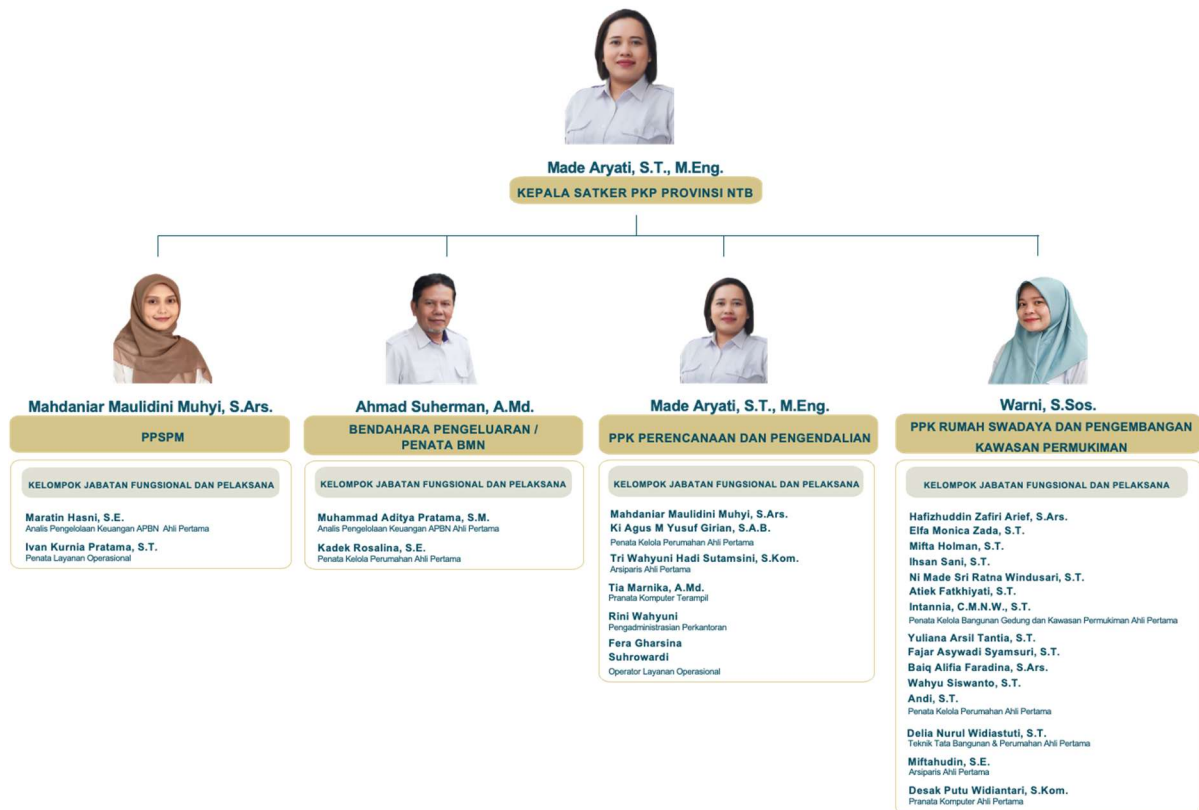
Made Aryati, S.T., M.Eng.
KEPALA SATKER PKP PROVINSI NTB

Mahdaniar Maulidini Muhyi, S.Ars.
PPSPM

KELOMPOK JABATAN FUNGSIONAL DAN PELAKSANA

Maratin Hasni, S.E.
Analis Pengelolaan Keuangan APBN Ahli Pertama

Ivan Kurnia Pratama, S.T.
Penata Layanan Operasional

Ahmad Suherman, A.Md.
BENDAHARA PENGELUARAN / PENATA BMN

KELOMPOK JABATAN FUNGSIONAL DAN PELAKSANA

Muhammad Aditya Pratama, S.M.
Analis Pengelolaan Keuangan APBN Ahli Pertama

Kadek Rosalina, S.E.
Penata Kelola Perumahan Ahli Pertama

Made Aryati, S.T., M.Eng.
PPK PERENCANAAN DAN PENGENDALIAN

KELOMPOK JABATAN FUNGSIONAL DAN PELAKSANA

Mahdaniar Maulidini Muhyi, S.Ars.
Ki Agus M Yusuf Girian, S.A.B.
Penata Kelola Perumahan Ahli Pertama

Tri Wahyuni Hadi Sutamsini, S.Kom.
Arsiparis Ahli Pertama

Tia Marnika, A.Md.
Pranata Komputer Terampil

Rini Wahyuni
Pengadministrasian Perkantoran

Fera Gharsina
Suhrowardi
Operator Layanan Operasional

Warni, S.Sos.
PPK RUMAH SWADAYA DAN PENGEMBANGAN KAWASAN PERMUKIMAN

KELOMPOK JABATAN FUNGSIONAL DAN PELAKSANA

Hafizhuddin Zafiri Arief, S.Ars.
Elfa Monica Zada, S.T.
Mifta Holman, S.T.
Ihsan Sani, S.T.
Ni Made Sri Ratna Windusari, S.T.
Atiek Fatkhiyati, S.T.
Intannia, C.M.N.W., S.T.
Penata Kelola Bangunan Gedung dan Kawasan Permukiman Ahli Pertama

Yuliana Arsil Tantia, S.T.
Fajar Asywadi Syamsuri, S.T.
Baiq Alifia Faradina, S.Ars.
Wahyu Siswanto, S.T.
Andi, S.T.
Penata Kelola Perumahan Ahli Pertama

Delia Nurul Widiastuti, S.T.
Teknik Tata Bangunan & Perumahan Ahli Pertama

Miftahudin, S.E.
Arsiparis Ahli Pertama

Desak Putu Widiantari, S.Kom.
Pranata Komputer Ahli Pertama